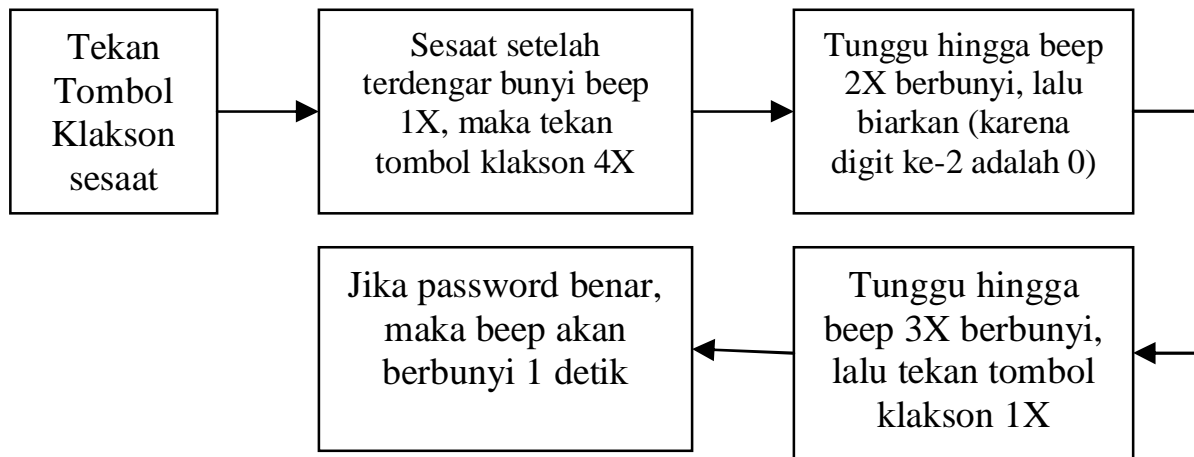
Tekan Tombol Klakson sesaat

Sesaat setelah terdengar bunyi beep 1X, maka tekan tombol klakson 4X

Tunggu hingga beep 2X berbunyi, lalu biarkan (karena digit ke-2 adalah 0)

Tunggu hingga beep 3X berbunyi, lalu tekan tombol klakson 1X

Jika password benar, maka beep akan berbunyi 1 detik